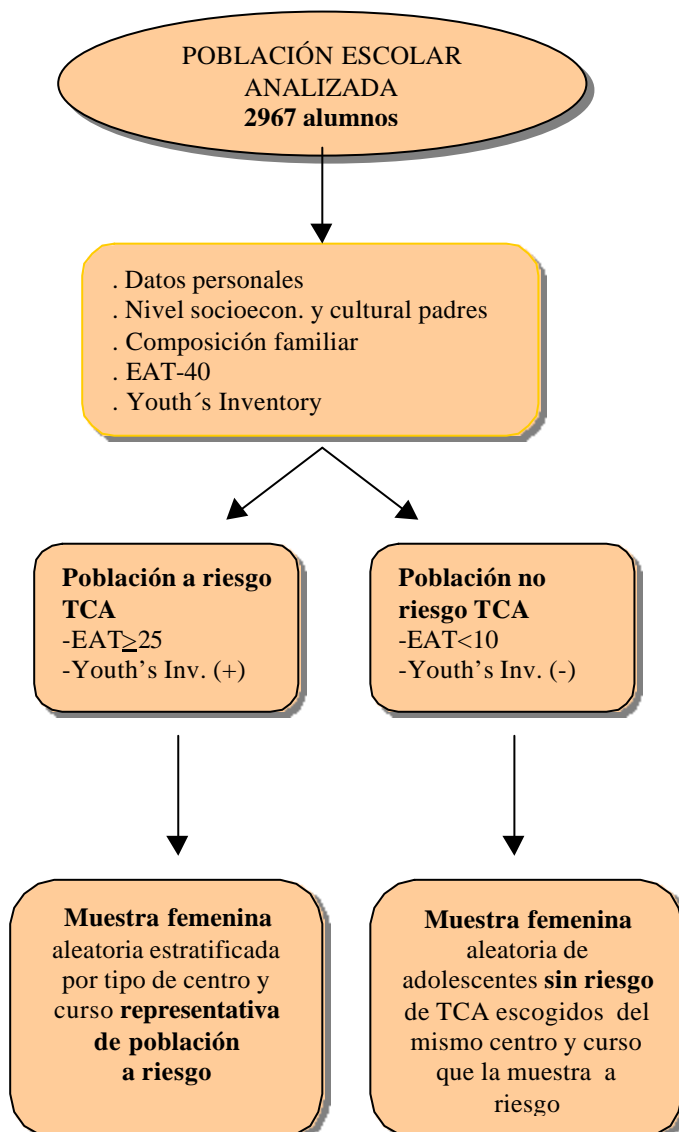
POBLACIÓN ESCOLAR ANALIZADA
**2967 alumnos**

. Datos personales
. Nivel socioecon. y cultural padres
. Composición familiar
. EAT-40
. Youth´s Inventory

**Población a riesgo TCA**
-EAT$\geq$25
-Youth's Inv. (+)

**Población no riesgo TCA**
-EAT<10
-Youth's Inv. (-)

**Muestra femenina** aleatoria estratificada por tipo de centro y curso **representativa de población a riesgo**

**Muestra femenina** aleatoria de adolescentes **sin riesgo** de TCA escogidos del mismo centro y curso que la muestra a riesgo